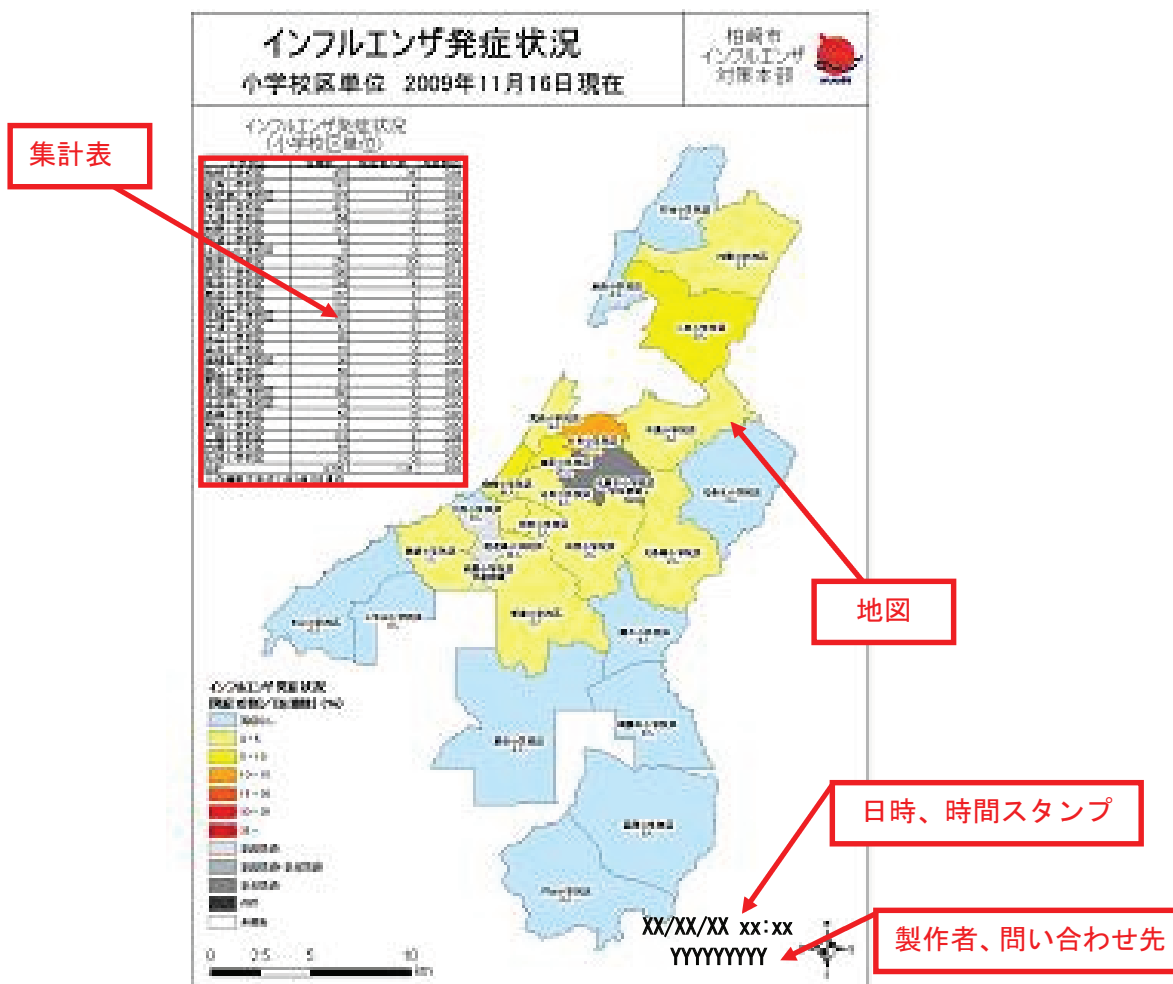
インフルエンザ発症状況
小学校区単位　2009年11月16日現在

柏崎市
インフルエンザ
対策本部

集計表

インフルエンザ発症状況
(小学校区単位)

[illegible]

地図

インフルエンザ発症状況

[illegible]

0　2.5　5　10 km

日時、時間スタンプ

XX/XX/XX xx:xx
YYYYYYYYY

製作者、問い合わせ先